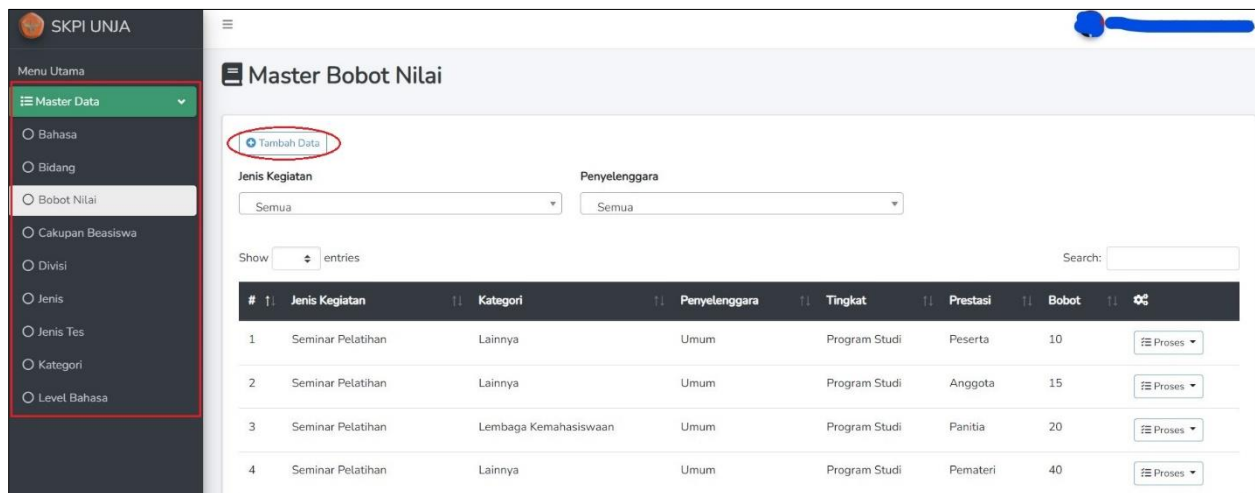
SKPI UNJA

Menu Utama

Master Data

Bahasa

Bidang

Bobot Nilai

Cakupan Beasiswa

Divisi

Jenis

Jenis Tes

Kategori

Level Bahasa

Master Bobot Nilai

Tambah Data

Jenis Kegiatan

Semua

Penyelenggara

Semua

Show entries

Search:

| # | Jenis Kegiatan | Kategori | Penyelenggara | Tingkat | Prestasi | Bobot | |
|---|---|---|---|---|---|---|---|
| 1 | Seminar Pelatihan | Lainnya | Umum | Program Studi | Peserta | 10 | Proses |
| 2 | Seminar Pelatihan | Lainnya | Umum | Program Studi | Anggota | 15 | Proses |
| 3 | Seminar Pelatihan | Lembaga Kemahasiswaan | Umum | Program Studi | Panitia | 20 | Proses |
| 4 | Seminar Pelatihan | Lainnya | Umum | Program Studi | Pemateri | 40 | Proses |